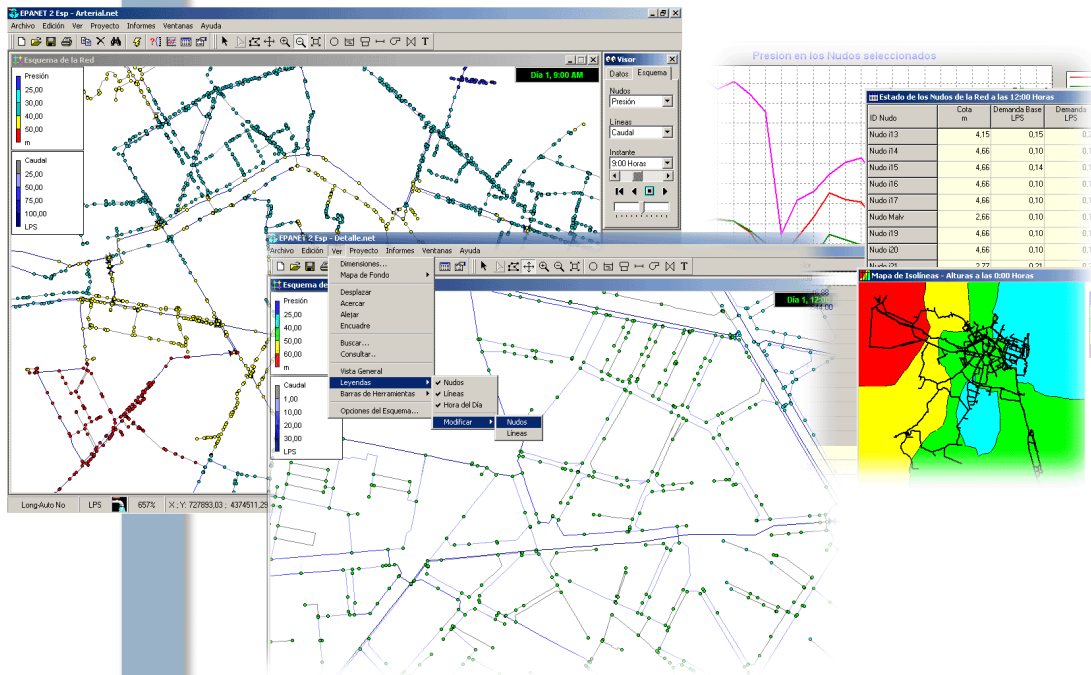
EPANET 2 Esp - Arterial.net
Archivo Edición Ver Proyecto Informes Ventanas Ayuda
Esquema de la Red
Día 1, 9:00 AM
Presión
25,00
30,00
40,00
50,00
m
Caudal
25,00
50,00
75,00
100,00
LPS
Visor
Datos Esquema
Nudos
Presión
Líneas
Caudal
Instante
9:00 Horas
Long-Auto No LPS 657% X ; Y: 727893,03 ; 4374511,29

Presión en los Nudos seleccionados

Estado de los Nudos de la Red a las 12:00 Horas
| ID Nudo | Cota m | Demanda Base LPS | Demanda LPS |
|---|---|---|---|
| Nudo i13 | 4,15 | 0,15 | 0, |
| Nudo i14 | 4,66 | 0,10 | 0, |
| Nudo i15 | 4,66 | 0,14 | 0, |
| Nudo i16 | 4,66 | 0,10 | 0, |
| Nudo i17 | 4,66 | 0,10 | 0, |
| Nudo Malv | 2,66 | 0,10 | 0, |
| Nudo i19 | 4,66 | 0,10 | 0, |
| Nudo i20 | 4,66 | 0,10 | 0, |
| Nudo i21 | 2,77 | 0,21 | 0, |

EPANET 2 Esp - Detalle.net
Archivo Edición Ver Proyecto Informes Ventanas Ayuda
Esquema de
Dimensiones...
Mapa de Fondo
Desplazar
Acercar
Alejar
Encuadre
Buscar...
Consultar...
Vista General
Leyendas
Barras de Herramientas
Opciones del Esquema...
Nudos
Líneas
Hora del Día
Modificar
Nudos
Líneas
Día 1, 12:00
Presión
25,00
40,00
50,00
60,00
m
Caudal
1,00
10,00
20,00
30,00
LPS

Mapa de Isolíneas - Alturas a las 0:00 Horas